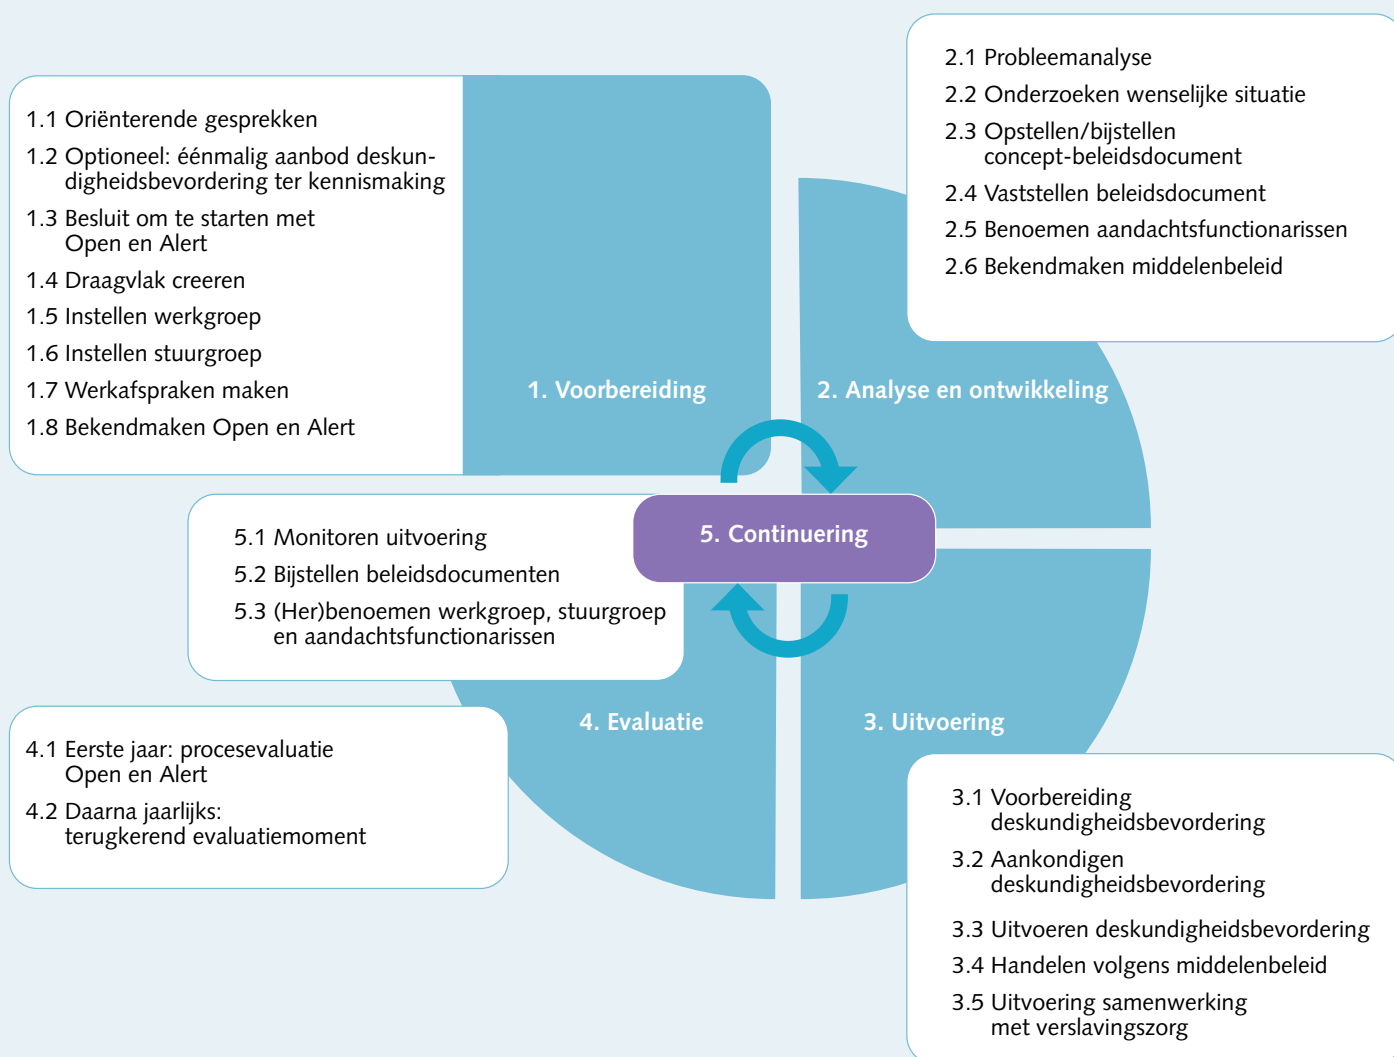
1.1 Oriënterende gesprekken

1.2 Optioneel: éénmalig aanbod deskundigheidsbevordering ter kennismaking

1.3 Besluit om te starten met Open en Alert

1.4 Draagvlak creeren

1.5 Instellen werkgroep

1.6 Instellen stuurgroep

1.7 Werkafspraken maken

1.8 Bekendmaken Open en Alert

2.1 Probleemanalyse

2.2 Onderzoeken wenselijke situatie

2.3 Opstellen/bijstellen concept-beleidsdocument

2.4 Vaststellen beleidsdocument

2.5 Benoemen aandachtsfunctionarissen

2.6 Bekendmaken middelenbeleid

1. Voorbereiding

2. Analyse en ontwikkeling

5. Continuering

5.1 Monitoren uitvoering

5.2 Bijstellen beleidsdocumenten

5.3 (Her)benoemen werkgroep, stuurgroep en aandachtsfunctionarissen

4. Evaluatie

3. Uitvoering

4.1 Eerste jaar: procesevaluatie Open en Alert

4.2 Daarna jaarlijks: terugkerend evaluatiemoment

3.1 Voorbereiding deskundigheidsbevordering

3.2 Aankondigen deskundigheidsbevordering

3.3 Uitvoeren deskundigheidsbevordering

3.4 Handelen volgens middelenbeleid

3.5 Uitvoering samenwerking met verslavingszorg